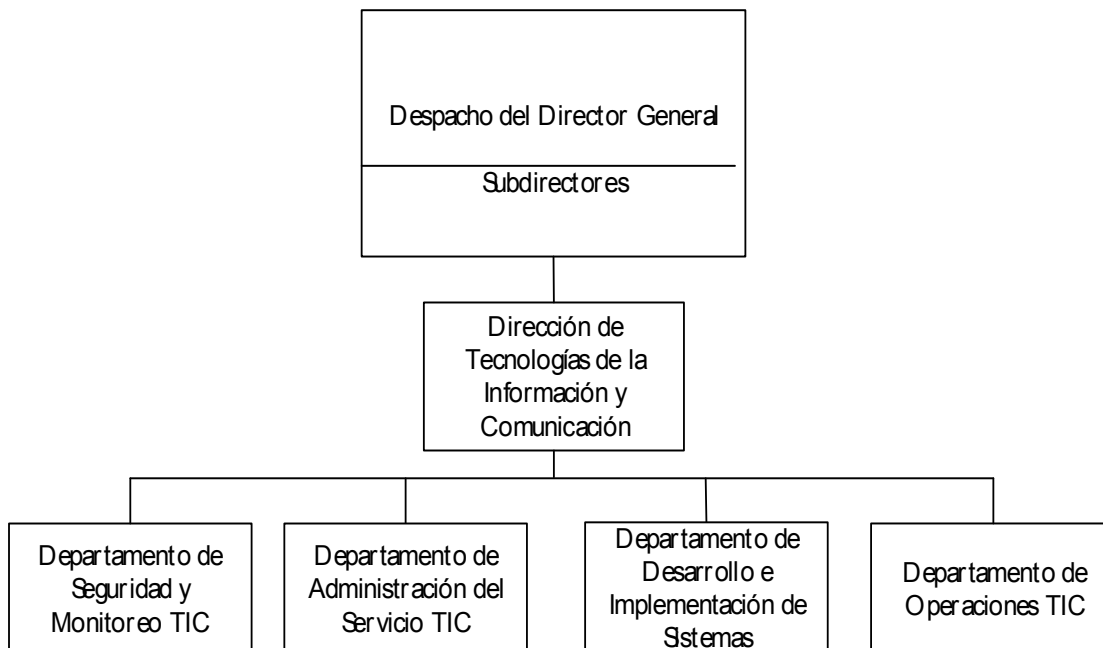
Despacho del Director General

Subdirectores

Dirección de Tecnologías de la Información y Comunicación

Departamento de Seguridad y Monitoreo TIC

Departamento de Administración del Servicio TIC

Departamento de Desarrollo e Implementación de Sistemas

Departamento de Operaciones TIC